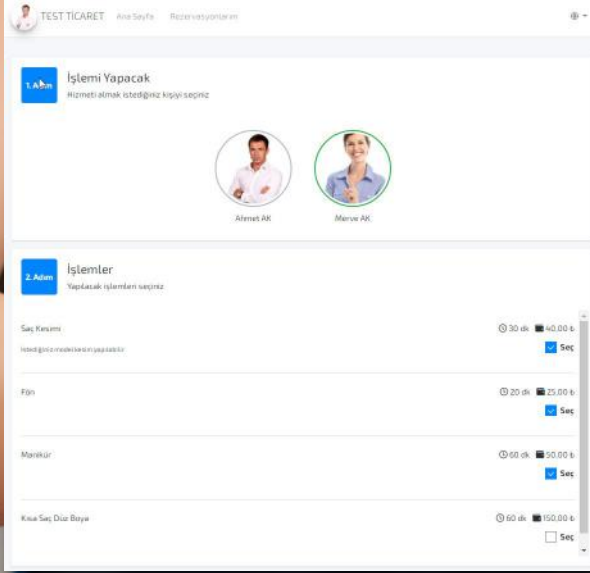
TEST TİCARET Ana Sayfa Rezervasyonlarım

1. Adım İşlemi Yapacak
Hizmeti almak istediğiniz kişiyi seçiniz

Ahmet AK
Merve AK

2. Adım İşlemler
Yapılacak işlemleri seçiniz

Saç Kesimi
30 dk 40,00 ₺
İstediğiniz modelde kestirebilirsiniz
Seç

Fön
20 dk 25,00 ₺
Seç

Manikür
60 dk 50,00 ₺
Seç

Kısa Saç Düz Boya
60 dk 150,00 ₺
Seç